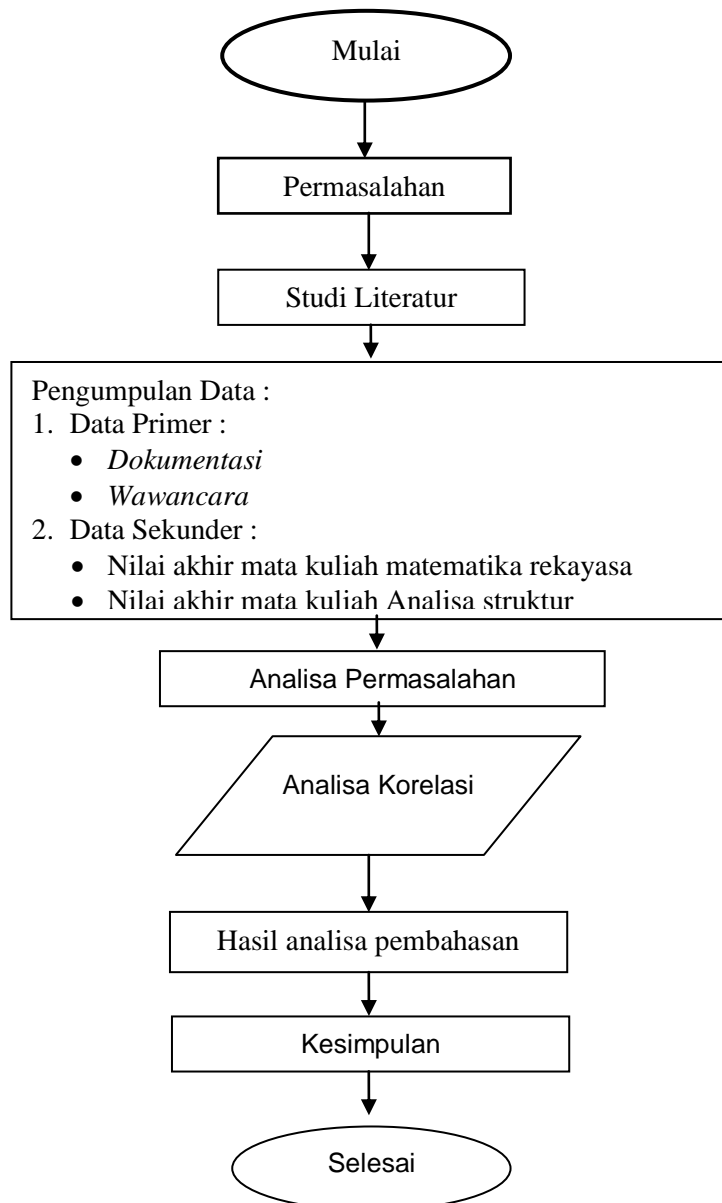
Mulai

Permasalahan

Studi Literatur

Pengumpulan Data :
1. Data Primer :
• *Dokumentasi*
• *Wawancara*
2. Data Sekunder :
• Nilai akhir mata kuliah matematika rekayasa
• Nilai akhir mata kuliah Analisa struktur

Analisa Permasalahan

Analisa Korelasi

Hasil analisa pembahasan

Kesimpulan

Selesai